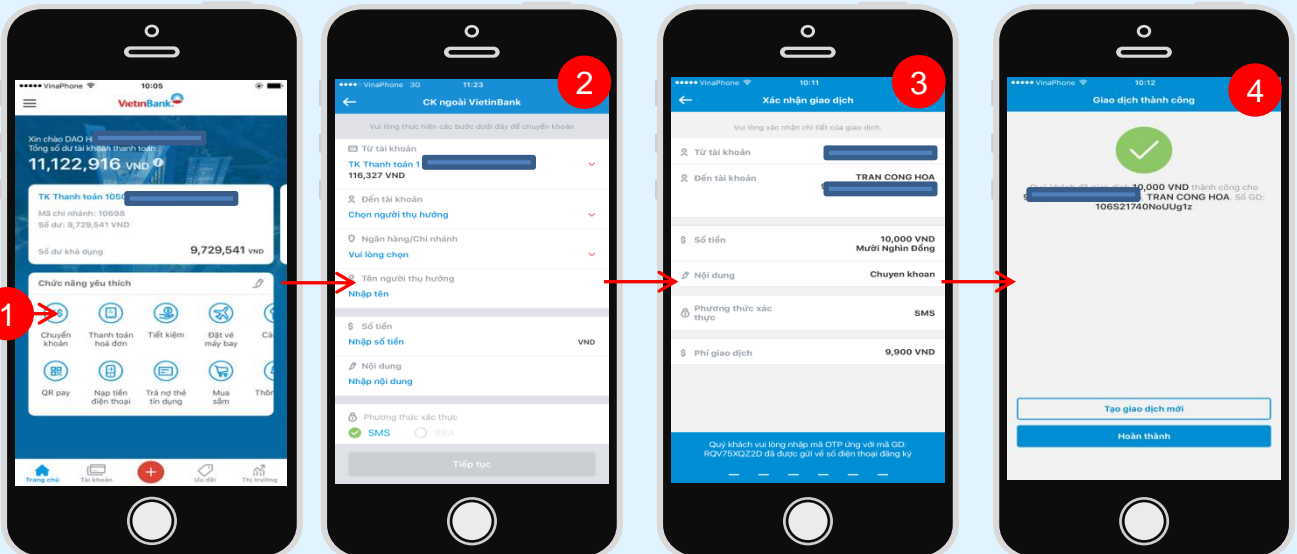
●●●●● VinaPhone 10:05
VietinBank
Xin chào DAO H
Tổng số dư tài khoản thanh toán
11,122,916 VND
TK Thanh toán 1050
Mã chi nhánh: 10698
Số dư: 9,729,541 VND
Số dư khả dụng 9,729,541 VND
Chức năng yêu thích
1
Chuyển khoản
Thanh toán hoá đơn
Tiết kiệm
Đặt vé máy bay
Cà
QR pay
Nạp tiền điện thoại
Trả nợ thẻ tín dụng
Mua sắm
Thôn
Trang chủ
Tài khoản
Ưu đãi
Thị trường

●●●●● VinaPhone 3G 11:23
2
CK ngoài VietinBank
Vui lòng thực hiện các bước dưới đây để chuyển khoản
Từ tài khoản
TK Thanh toán 1
116,327 VND
Đến tài khoản
Chọn người thụ hưởng
Ngân hàng/Chi nhánh
Vui lòng chọn
Tên người thụ hưởng
Nhập tên
Số tiền
Nhập số tiền VND
Nội dung
Nhập nội dung
Phương thức xác thực
SMS RSA
Tiếp tục

●●●●● VinaPhone 10:11
3
Xác nhận giao dịch
Vui lòng xác nhận chi tiết của giao dịch.
Từ tài khoản
Đến tài khoản TRAN CONG HOA
Số tiền 10,000 VND
Mười Nghìn Đồng
Nội dung Chuyen khoan
Phương thức xác thực SMS
Phí giao dịch 9,900 VND
Quý khách vui lòng nhập mã OTP ứng với mã GD: RQV75XQZ2D đã được gửi về số điện thoại đăng ký

●●●●● VinaPhone 10:12
4
Giao dịch thành công
Quý khách đã giao dịch 10,000 VND thành công cho S TRAN CONG HOA. Số GD: 106S21740NoUUg1z
Tạo giao dịch mới
Hoàn thành